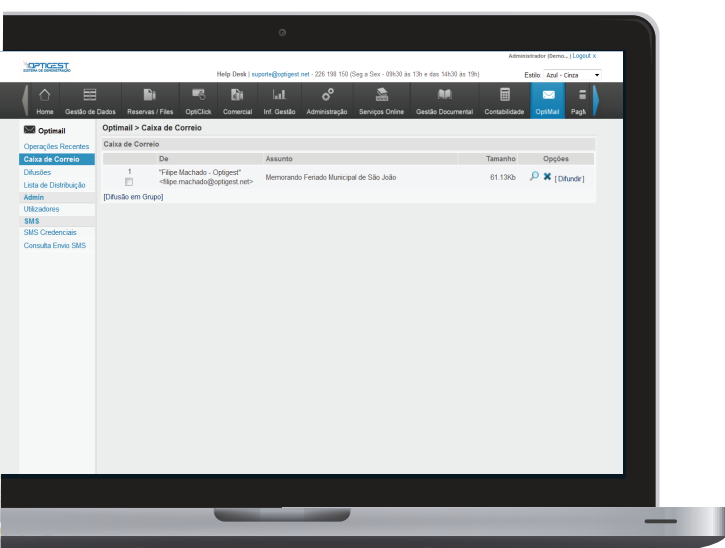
OPTIGEST
SISTEMA DE ADMINISTRAÇÃO

Administrador (Demo... | Logout x

Help Desk | suporte@optigest.net - 226 198 150 (Seg a Sex - 09h30 às 13h e das 14h30 às 19h)

Estilo Azul - Cinza

Home | Gestão de Dados | Reservas / Files | OptiClick | Comercial | Inf. Gestão | Administração | Serviços Online | Gestão Documental | Contabilidade | OptiMail | Pagh

Optimail
Operações Recentes
Caixa de Correio
Difusões
Lista de Distribuição
Admin
Utilizadores
SMS
SMS Credenciais
Consulta Envio SMS

Optimail > Caixa de Correio

Caixa de Correio

| | De | Assunto | Tamanho | Opções |
|---|---|---|---|---|
| 1 | "Filipe Machado - Optigest" <filipe.machado@optigest.net> | Memorando Feriado Municipal de São João | 61.13Kb | [ Difundir ] |

[Difusão em Grupo]